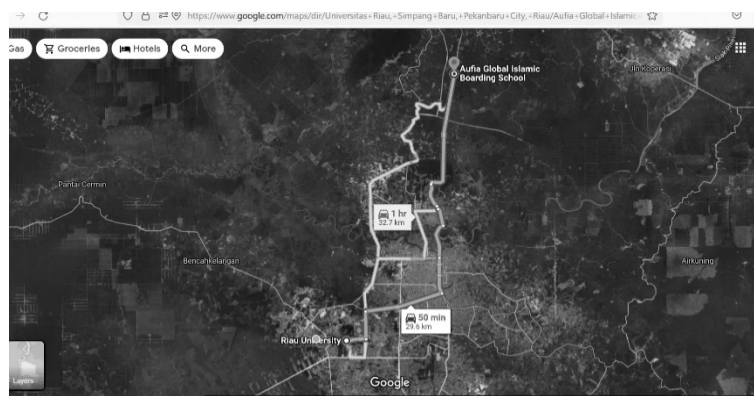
https://www.google.com/maps/dir/Universitas+Riau,+Simpang+Baru,+Pekanbaru+City,+Riau/Aufia+Global+Islamic+

Gas
Groceries
Hotels
More

Aufia Global Islamic Boarding School

Jln Koperasi

Pantai Cermin

1 hr
32.7 km

Bencahkelangan

Airkuning

50 min
29.6 km

Riau University

Layers

Google